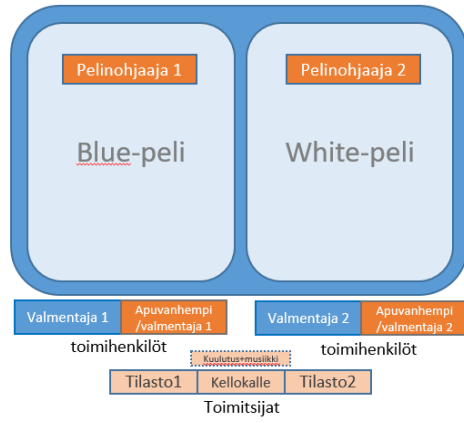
Pelinohjaaja 1

Blue-peli

Pelinohjaaja 2

White-peli

Valmentaja 1

Apuvanhempi /valmentaja 1

Valmentaja 2

Apuvanhempi /valmentaja 2

toimihenkilöt

toimihenkilöt

Kuulutus+musiikki

Tilasto1

Kellokalle

Tilasto2

Toimitsijat